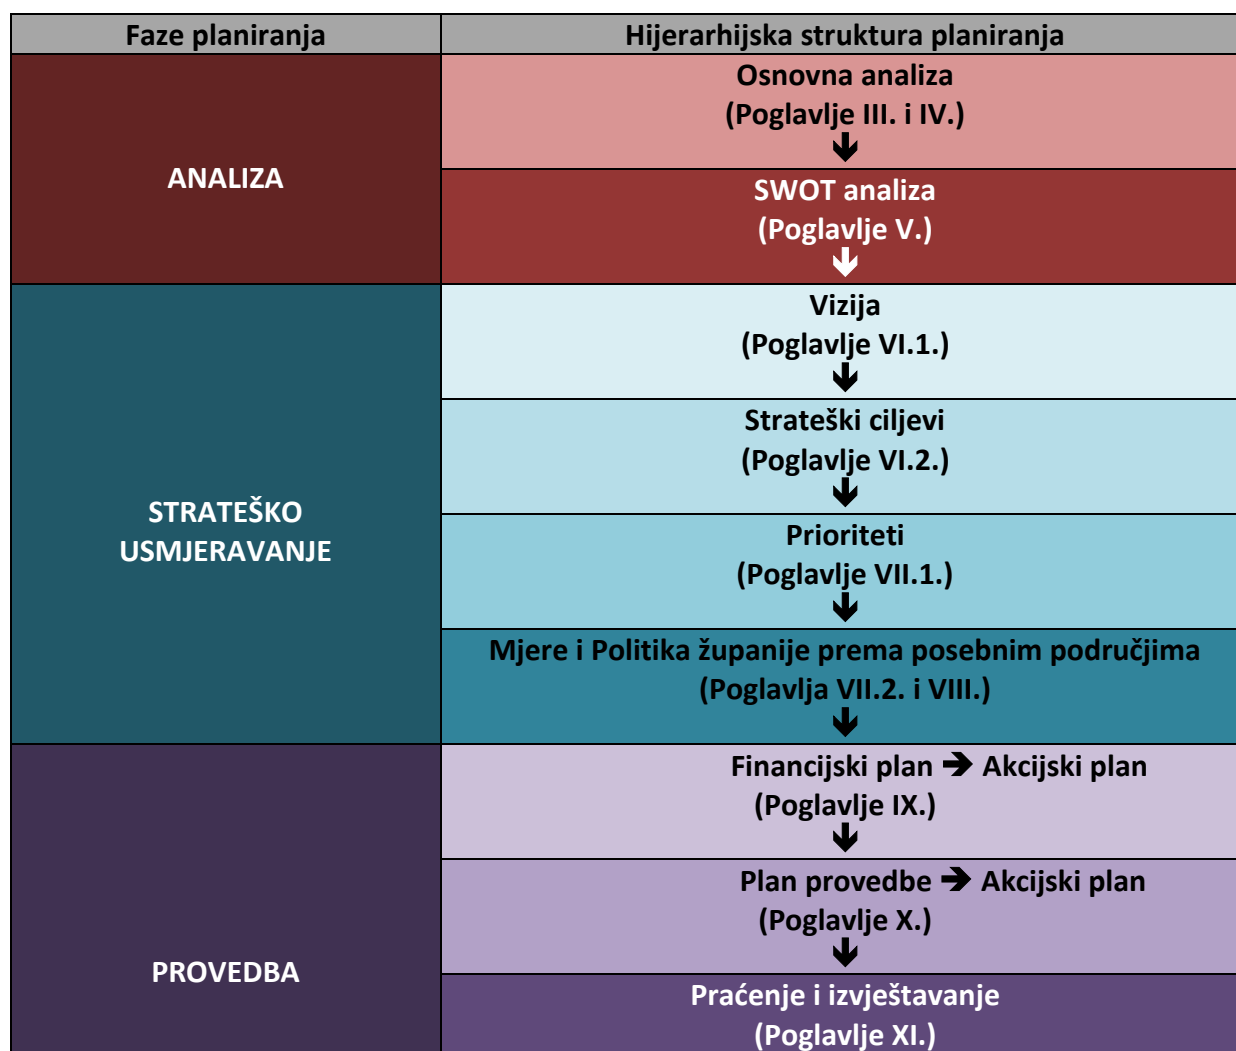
| Faze planiranja | Hijerarhijska struktura planiranja |
|---|---|
| ANALIZA | Osnovna analiza (Poglavlje III. i IV.) |
| | SWOT analiza (Poglavlje V.) |
| STRATEŠKO USMJERAVANJE | Vizija (Poglavlje VI.1.) |
| | Strateški ciljevi (Poglavlje VI.2.) |
| | Prioriteti (Poglavlje VII.1.) |
| | Mjere i Politika županije prema posebnim područjima (Poglavlja VII.2. i VIII.) |
| PROVEDBA | Financijski plan ➔ Akcijski plan (Poglavlje IX.) |
| | Plan provedbe ➔ Akcijski plan (Poglavlje X.) |
| | Praćenje i izvještavanje (Poglavlje XI.) |